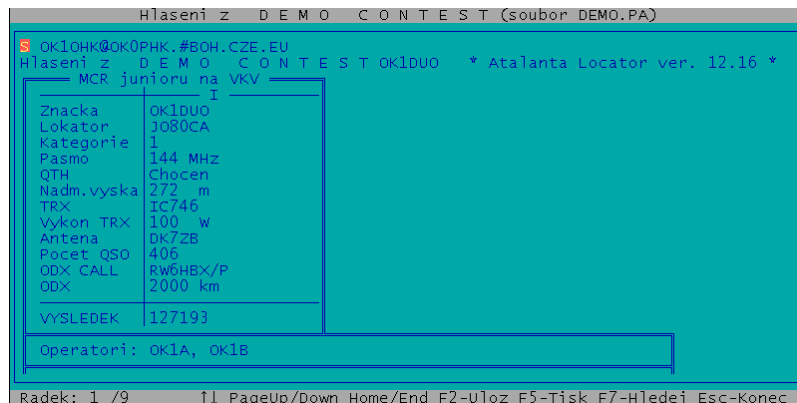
Hlaseni z D E M O C O N T E S T (soubor DEMO.PA)

S OK1OHK@OK0PHK.#BOH.CZE.EU
Hlaseni z D E M O C O N T E S T OK1DUO * Atalanta Locator ver. 12.16 *

MCR junioru na VKV

I

| | |
|---|---|
| Znacka | OK1DUO |
| Lokator | JO80CA |
| Kategorie | 1 |
| Pasmo | 144 MHz |
| QTH | Chocen |
| Nadm.vyska | 272 m |
| TRX | IC746 |
| Vykon TRX | 100 W |
| Antena | DK7ZB |
| Pocet QSO | 406 |
| ODX CALL | RW6HBX/P |
| ODX | 2000 km |
| VYSLEDEK | 127193 |

Operatori: OK1A, OK1B

Radek: 1 /9 ↑↓ PageUp/Down Home/End F2-Uloz F5-Tisk F7-Hledej Esc-Konec